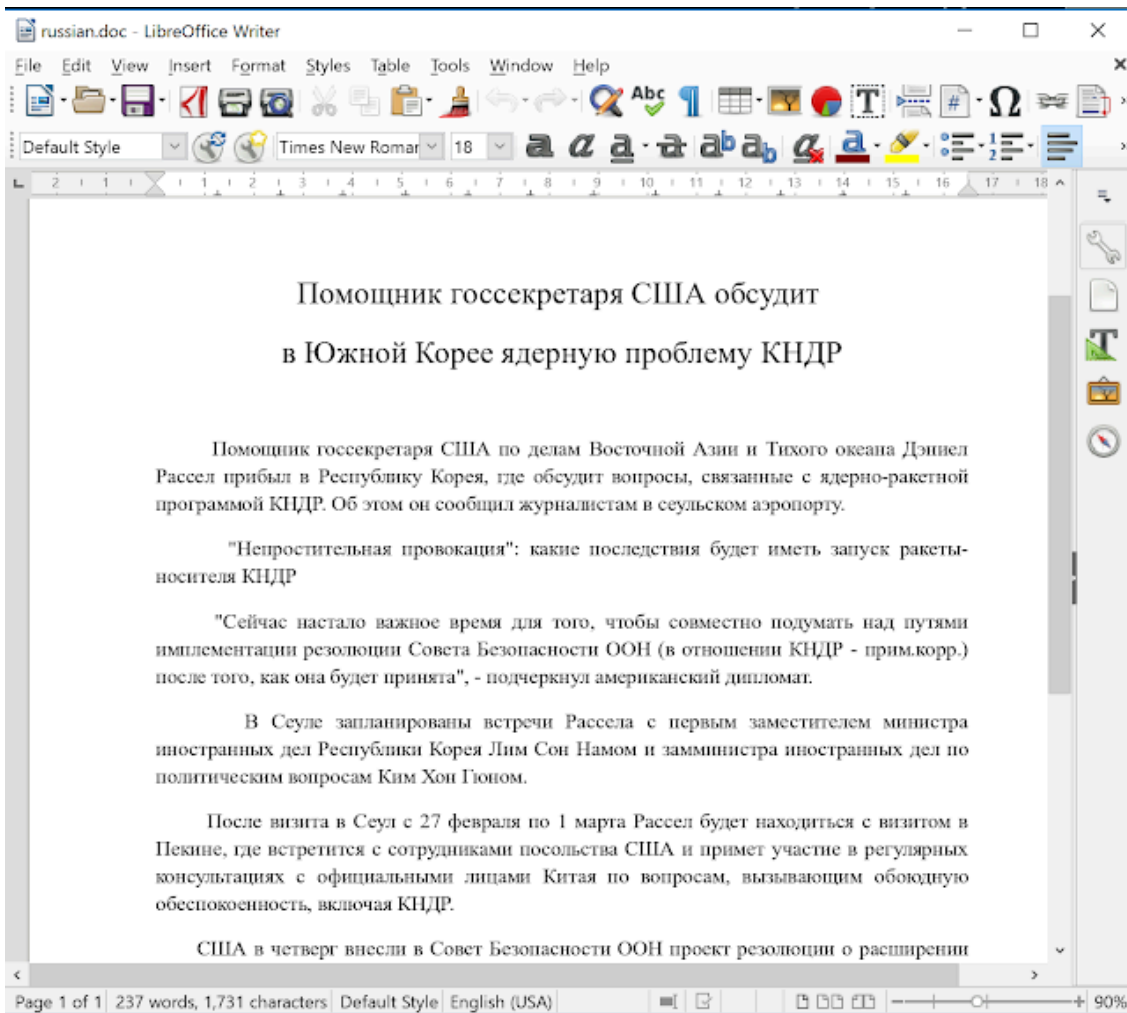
russian.doc - LibreOffice Writer

File Edit View Insert Format Styles Table Tools Window Help

Default Style Times New Roman 18

Помощник госсекретаря США обсудит

в Южной Корее ядерную проблему КНДР

Помощник госсекретаря США по делам Восточной Азии и Тихого океана Дэниел Рассел прибыл в Республику Корея, где обсудит вопросы, связанные с ядерно-ракетной программой КНДР. Об этом он сообщил журналистам в сеульском аэропорту.

"Непростительная провокация": какие последствия будет иметь запуск ракеты-носителя КНДР

"Сейчас настало важное время для того, чтобы совместно подумать над путями имплементации резолюции Совета Безопасности ООН (в отношении КНДР - прим.корр.) после того, как она будет принята", - подчеркнул американский дипломат.

В Сеуле запланированы встречи Рассела с первым заместителем министра иностранных дел Республики Корея Лим Сон Намом и замминистра иностранных дел по политическим вопросам Ким Хон Гюном.

После визита в Сеул с 27 февраля по 1 марта Рассел будет находиться с визитом в Пекине, где встретится с сотрудниками посольства США и примет участие в регулярных консультациях с официальными лицами Китая по вопросам, вызывающим обоюдную обеспокоенность, включая КНДР.

США в четверг внесли в Совет Безопасности ООН проект резолюции о расширении

Page 1 of 1 237 words, 1,731 characters Default Style English (USA) 90%